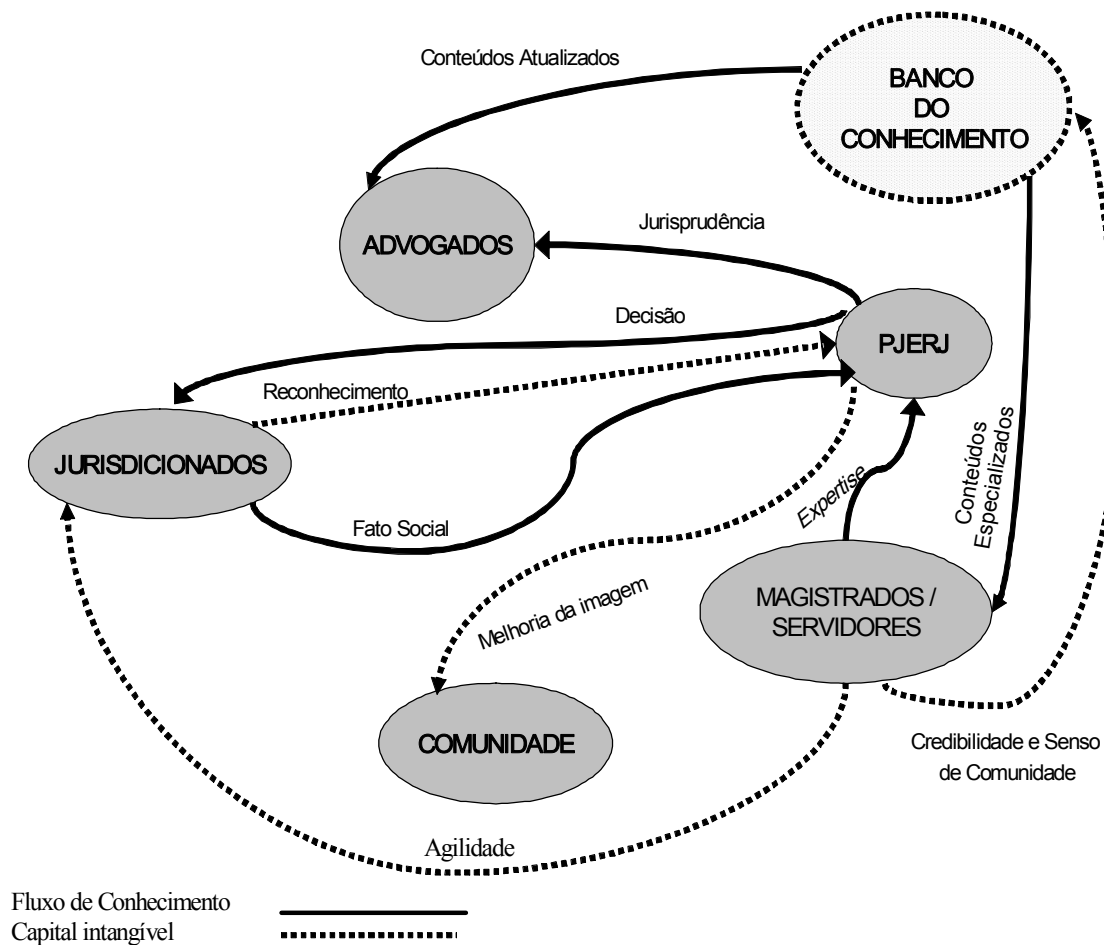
Conteúdos Atualizados

BANCO DO CONHECIMENTO

ADVOGADOS

Jurisprudência

Decisão

PJERJ

Reconhecimento

JURISDICIONADOS

Conteúdos Especializados

Expertise

Fato Social

Melhoria da imagem

MAGISTRADOS / SERVIDORES

COMUNIDADE

Credibilidade e Senso de Comunidade

Agilidade

Fluxo de Conhecimento
Capital intangível